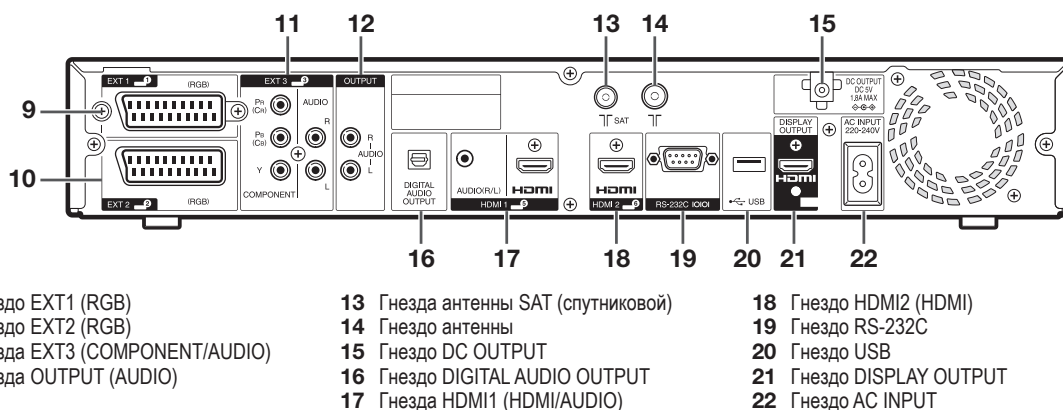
11 12 13 14 15

9

10

EXT 1 (RGB)

EXT 2 (RGB)

EXT 3

PR (CR)

PB (CB)

Y

COMPONENT

AUDIO

R

L

OUTPUT

R

AUDIO

L

DIGITAL AUDIO OUTPUT

AUDIO(R/L)

HDMI

HDMI 1

SAT

HDMI

HDMI 2

RS-232C

USB

DC OUTPUT DC 5V 1.8A MAX

DISPLAY OUTPUT

HDMI

AC INPUT 220-240V

16 17 18 19 20 21 22

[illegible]здо EXT1 (RGB)
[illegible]здо EXT2 (RGB)
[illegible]зда EXT3 (COMPONENT/AUDIO)
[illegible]зда OUTPUT (AUDIO)

**13** Гнезда антенны SAT (спутниковой)
**14** Гнездо антенны
**15** Гнездо DC OUTPUT
**16** Гнездо DIGITAL AUDIO OUTPUT
**17** Гнезда HDMI1 (HDMI/AUDIO)

**18** Гнездо HDMI2 (HDMI)
**19** Гнездо RS-232C
**20** Гнездо USB
**21** Гнездо DISPLAY OUTPUT
**22** Гнездо AC INPUT